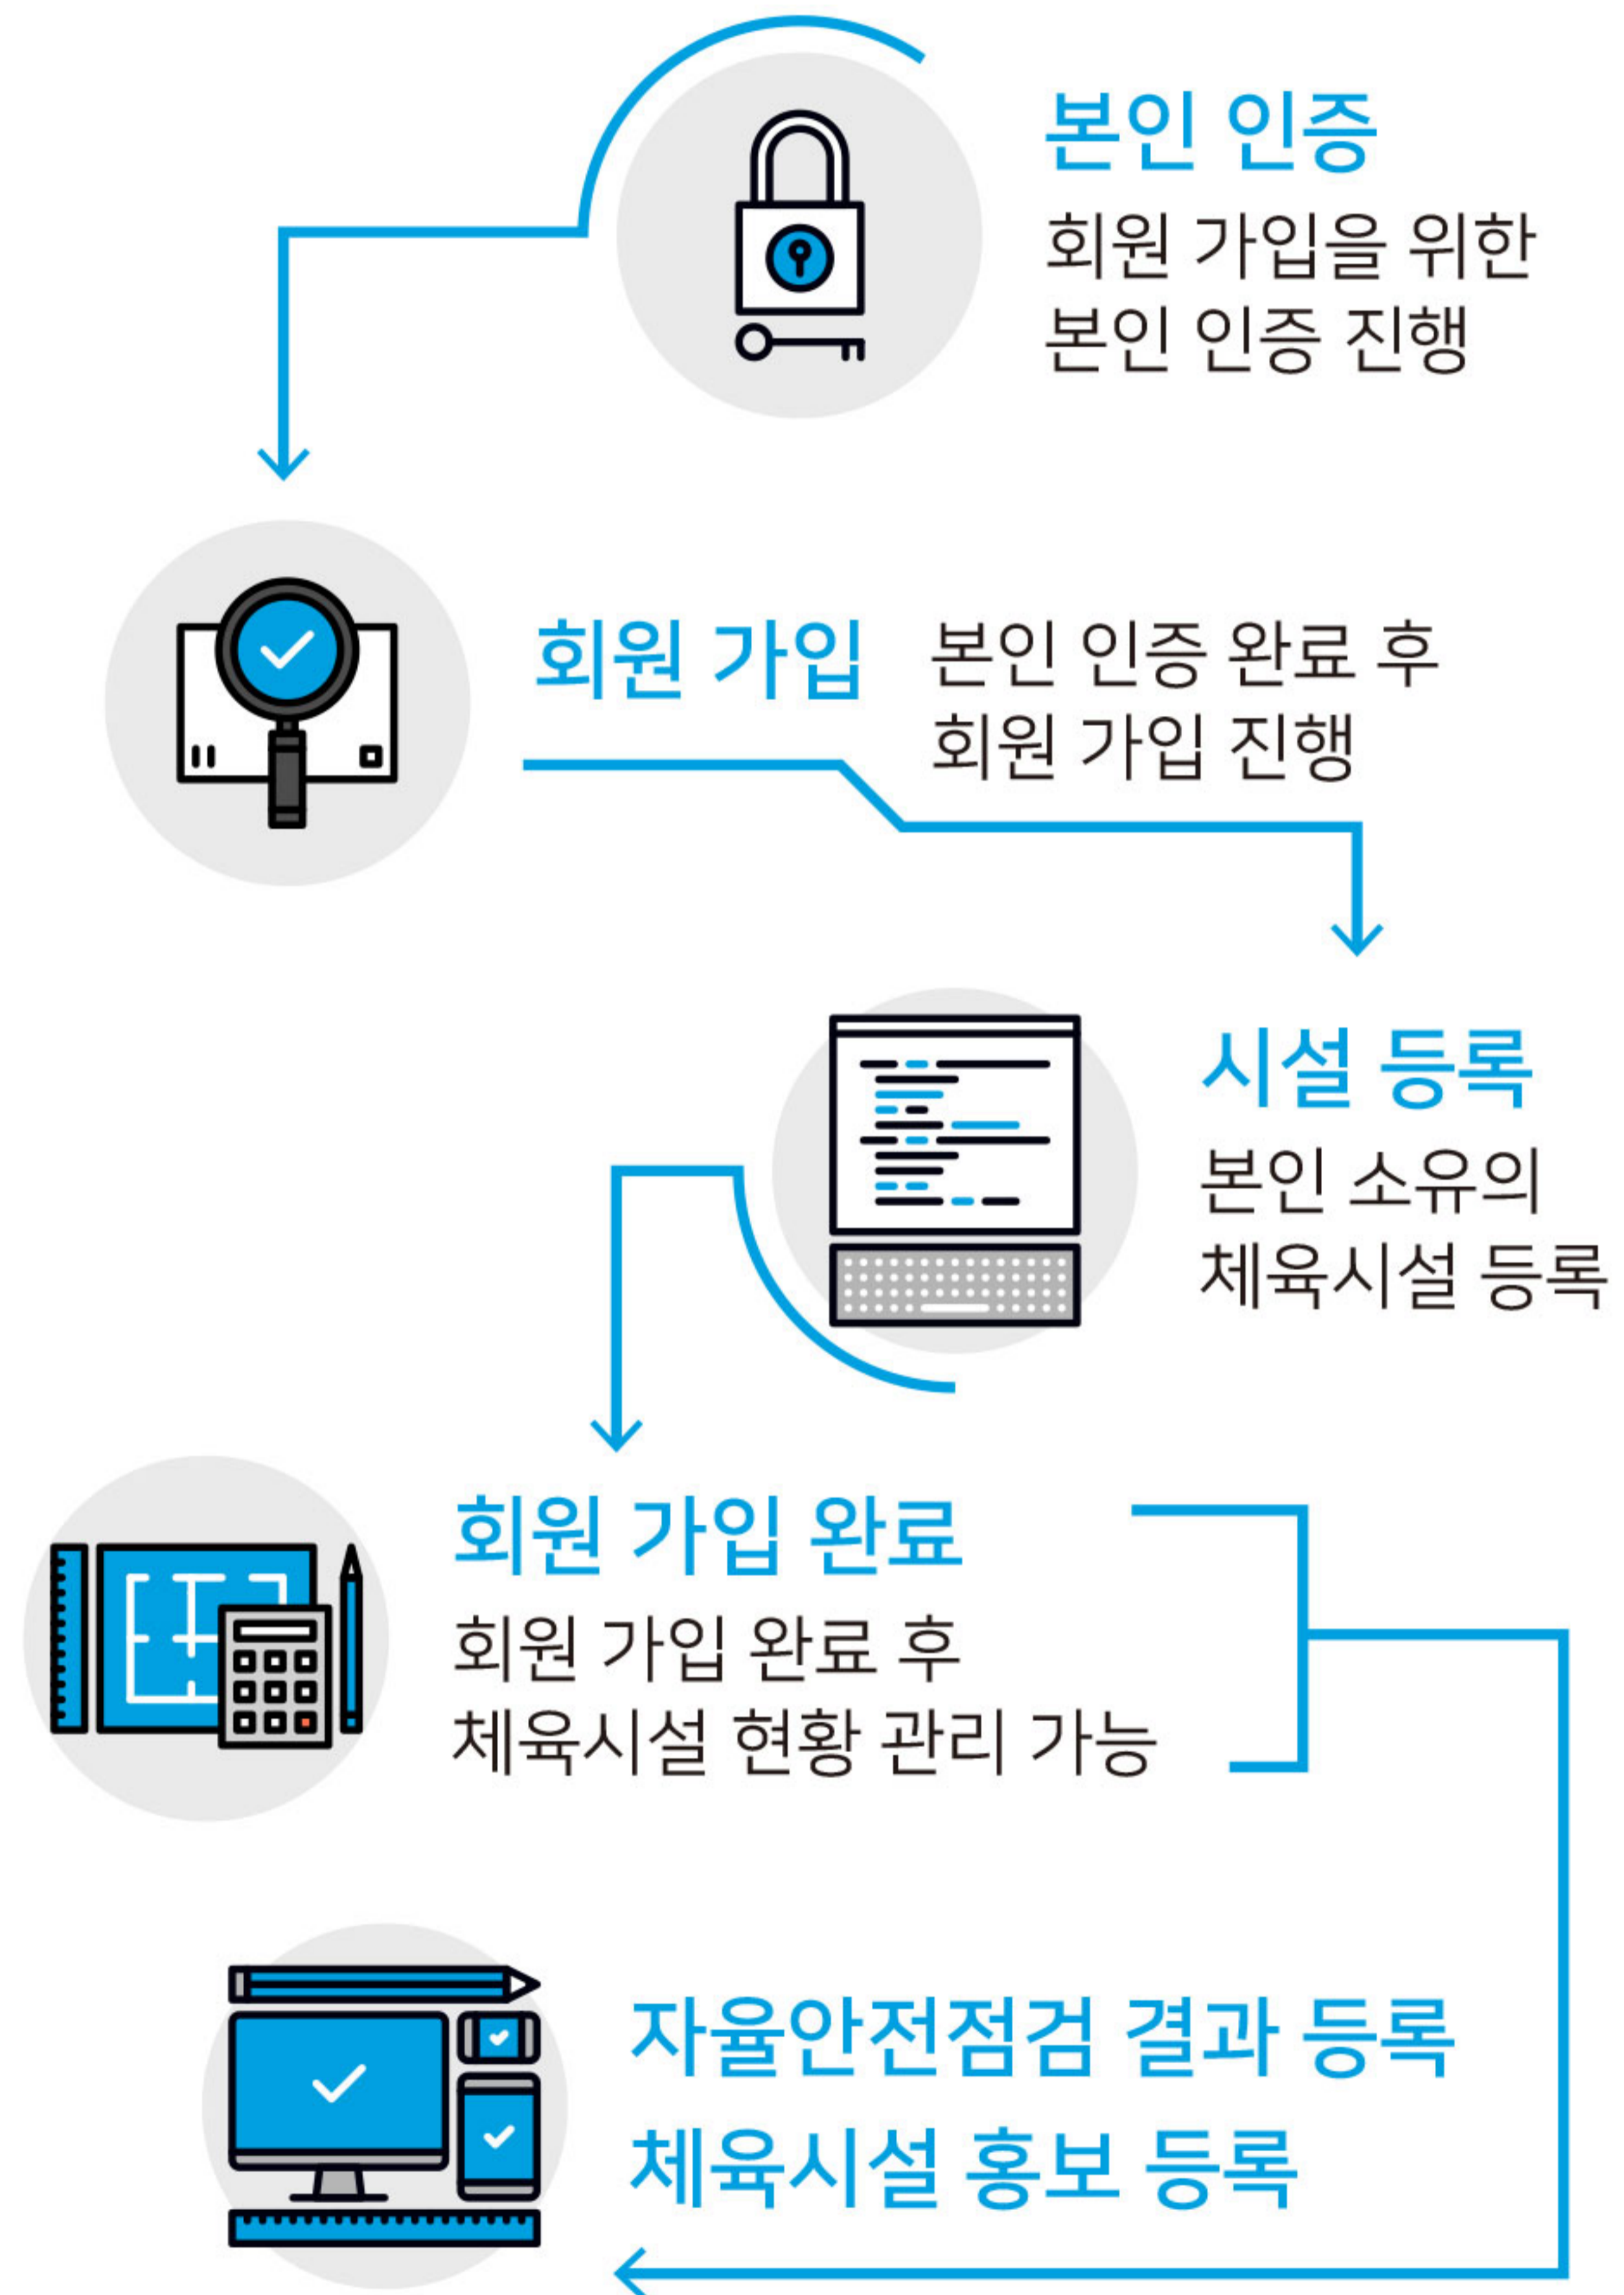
본인 인증
회원 가입을 위한 본인 인증 진행

회원 가입 본인 인증 완료 후 회원 가입 진행

시설 등록
본인 소유의 체육시설 등록

회원 가입 완료
회원 가입 완료 후 체육시설 현황 관리 가능

자율안전점검 결과 등록
체육시설 홍보 등록